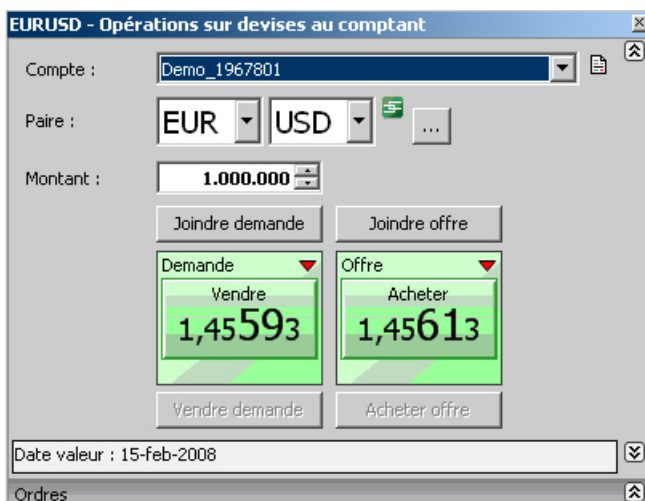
EURUSD - Opérations sur devises au comptant

Compte : Demo_1967801

Paire : EUR USD ...

Montant : 1.000.000

Joindre demande
Joindre offre

Demande
Vendre
1,45593

Offre
Acheter
1,45613

Vendre demande
Acheter offre

Date valeur : 15-feb-2008

Ordres